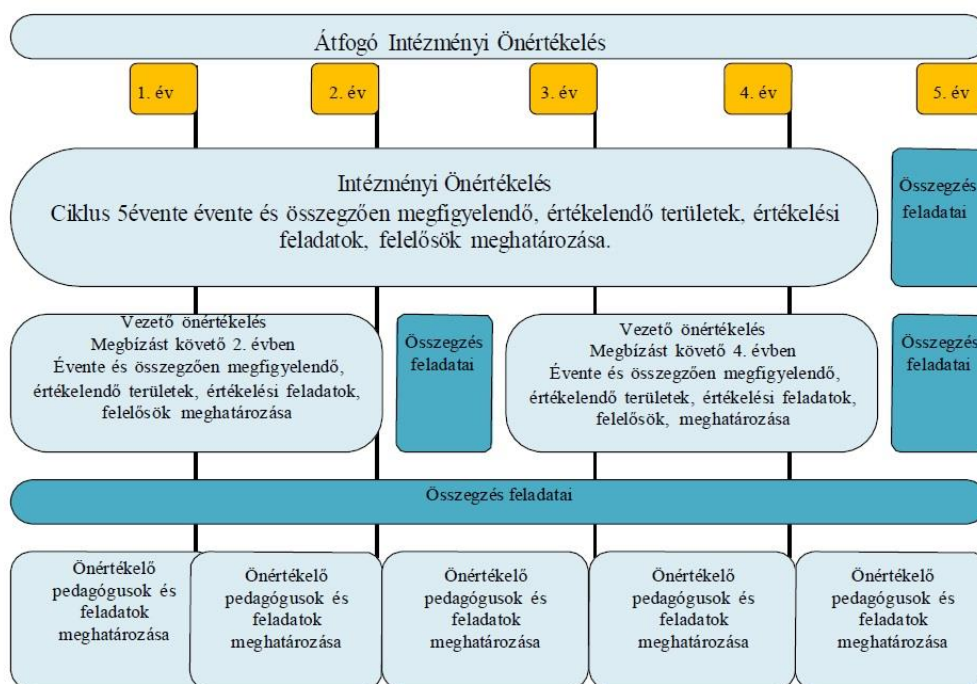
Átfogó Intézményi Önértékelés

1. év

2. év

3. év

4. év

5. év

Intézményi Önértékelés
Ciklus 5évente évente és összegzően megfigyelendő, értékelendő területek, értékelési feladatok, felelősök meghatározása.

Összegzés feladatai

Vezető önértékelés
Megbízást követő 2. évben
Évente és összegzően megfigyelendő, értékelendő területek, értékelési feladatok, felelősök meghatározása

Összegzés feladatai

Vezető önértékelés
Megbízást követő 4. évben
Évente és összegzően megfigyelendő, értékelendő területek, értékelési feladatok, felelősök, meghatározása

Összegzés feladatai

Összegzés feladatai

Önértékelő pedagógusok és feladatok meghatározása

Önértékelő pedagógusok és feladatok meghatározása

Önértékelő pedagógusok és feladatok meghatározása

Önértékelő pedagógusok és feladatok meghatározása

Önértékelő pedagógusok és feladatok meghatározása